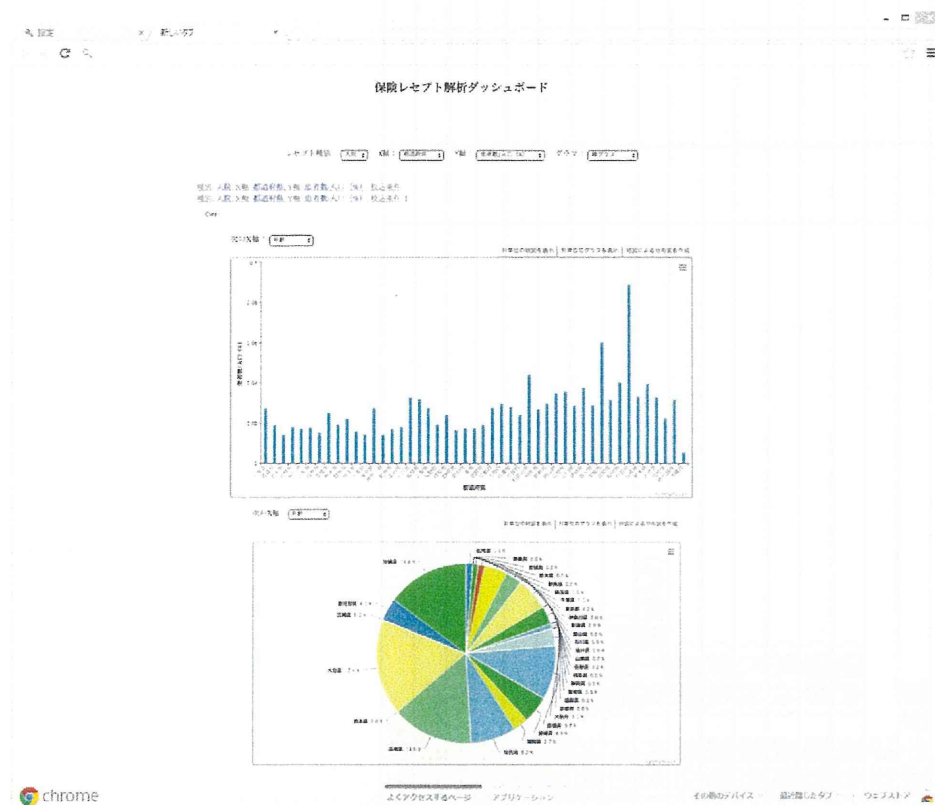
設定 × 新しいタブ

保険レセプト解析ダッシュボード

レセプト種別: 入院 X軸: 都道府県 Y軸: 患者数(人) グラフ: 棒グラフ

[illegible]
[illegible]

Data

集計軸: 年齢

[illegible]

患者数(人)

都道府県

集計軸: 年齢

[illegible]

北海道
青森県
岩手県
宮城県
秋田県
山形県
福島県
茨城県
栃木県
群馬県
埼玉県
千葉県
東京都
神奈川県
新潟県
富山県
石川県
福井県
山梨県
長野県
岐阜県
静岡県
愛知県
三重県
滋賀県
京都府
大阪府
兵庫県
奈良県
和歌山県
鳥取県
島根県
岡山県
広島県
山口県
徳島県
香川県
愛媛県
高知県
福岡県
佐賀県
長崎県
熊本県
大分県
宮崎県
鹿児島県
沖縄県

chrome

よくアクセスするページ アプリケーション

その他のデバイス 最近閉じたタブ ウェブストア